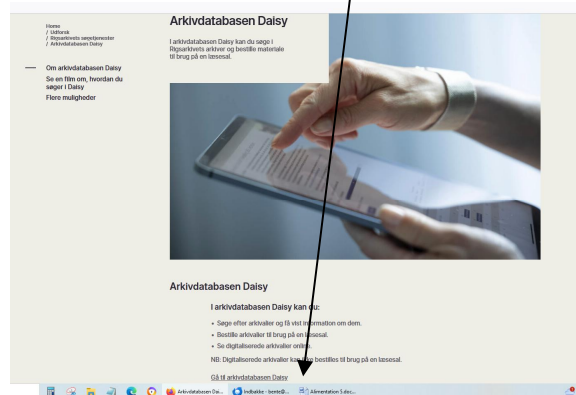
Home
/ Udforsk
/ Rigsarkivets søgetjenester
/ Arkivdatabasen Daisy

Om arkivdatabasen Daisy
Se en film om, hvordan du søger i Daisy
Flere muligheder

Arkivdatabasen Daisy

I arkivdatabasen Daisy kan du søge i Rigsarkivets arkiver og bestille materiale til brug på en læsesal.

Arkivdatabasen Daisy

I arkivdatabasen Daisy kan du:

• Søge efter arkivalier og få vist information om dem.
• Bestille arkivalier til brug på en læsesal.
• Se digitaliserede arkivalier online.

NB: Digitaliserede arkivalier kan ikke bestilles til brug på en læsesal.

Gå til arkivdatabasen Daisy

Arkivdatabasen Dai... Indbakke - berte@... Alimentation 5.doc...